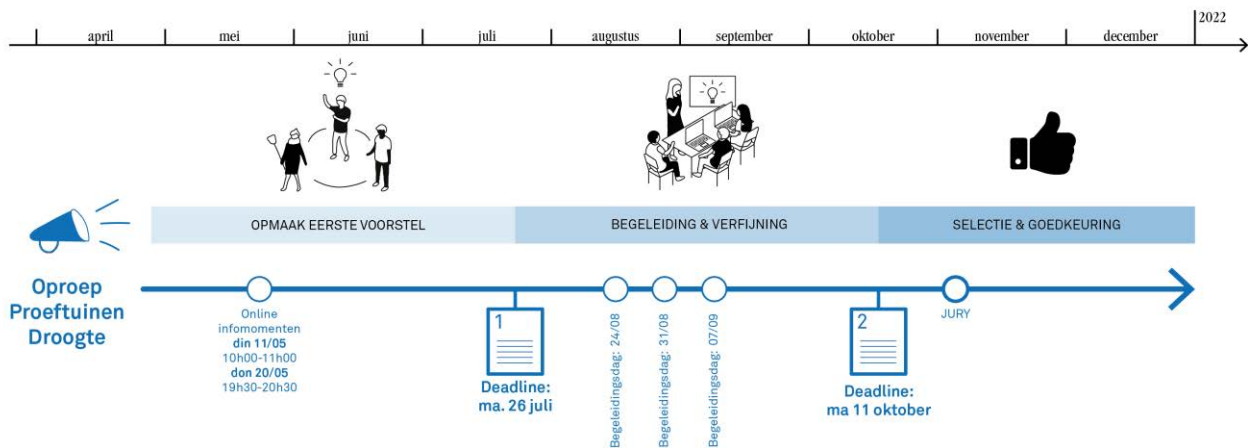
april | mei | juni | juli | augustus | september | oktober | november | december | 2022

OPMAAK EERSTE VOORSTEL

BEGELEIDING & VERFIJNING

SELECTIE & GOEDKEURING

Oproep Proeftuinen Droogte

Online infomomenten
din 11/05
10h00-11h00
don 20/05
19h30-20h30

1

Deadline: ma. 26 juli

Begeleidingsdag: 24/08

Begeleidingsdag: 31/08

Begeleidingsdag: 07/09

2

Deadline: ma 11 oktober

JURY